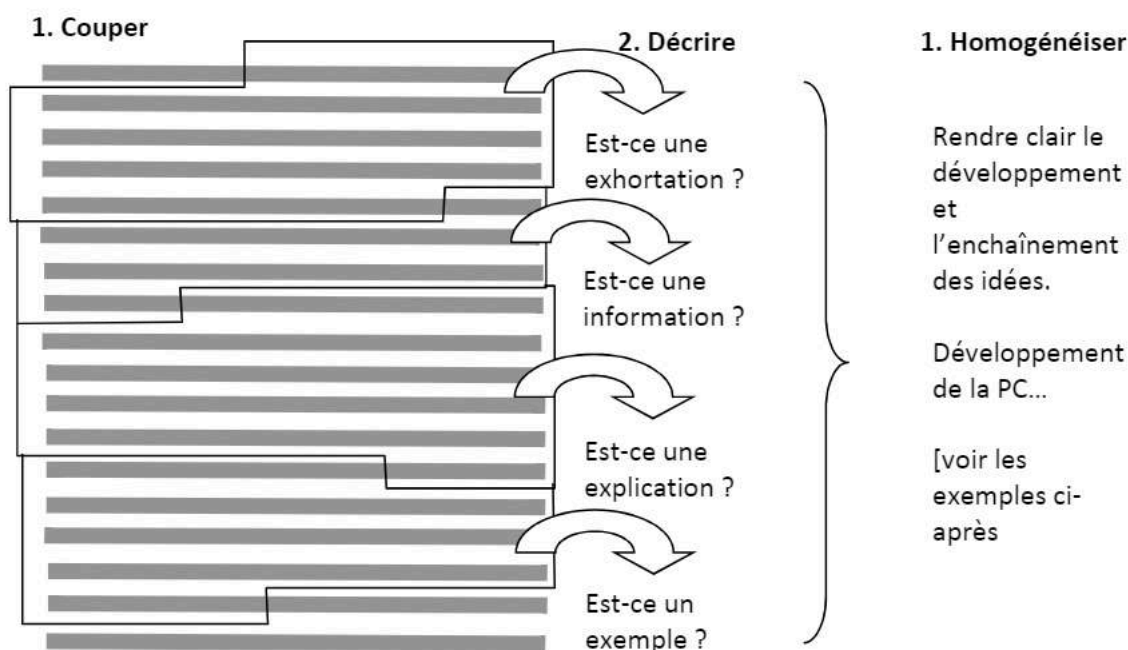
1. Couper

2. Décrire

Est-ce une exhortation ?

Est-ce une information ?

Est-ce une explication ?

Est-ce un exemple ?

1. Homogénéiser

Rendre clair le développement et l'enchaînement des idées.

Développement de la PC...

[voir les exemples ci-après